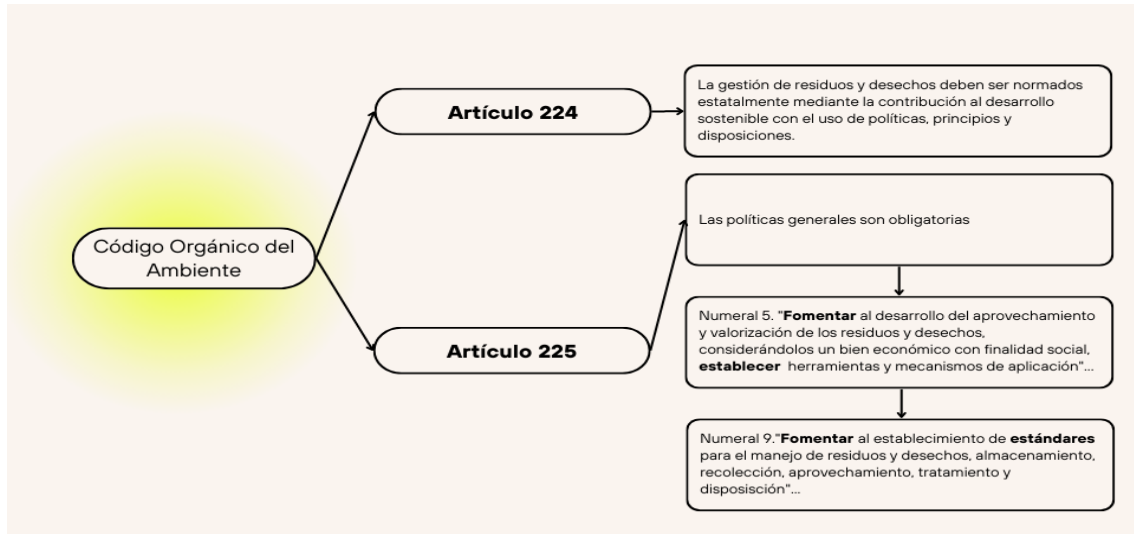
Código Orgánico del Ambiente

Artículo 224

La gestión de residuos y desechos deben ser normados estatalmente mediante la contribución al desarrollo sostenible con el uso de políticas, principios y disposiciones.

Artículo 225

Las políticas generales son obligatorias

Numeral 5. "**Fomentar** al desarrollo del aprovechamiento y valorización de los residuos y desechos, considerándolos un bien económico con finalidad social, **establecer** herramientas y mecanismos de aplicación"...

Numeral 9."**Fomentar** al establecimiento de **estándares** para el manejo de residuos y desechos, almacenamiento, recolección, aprovechamiento, tratamiento y disposisción"...